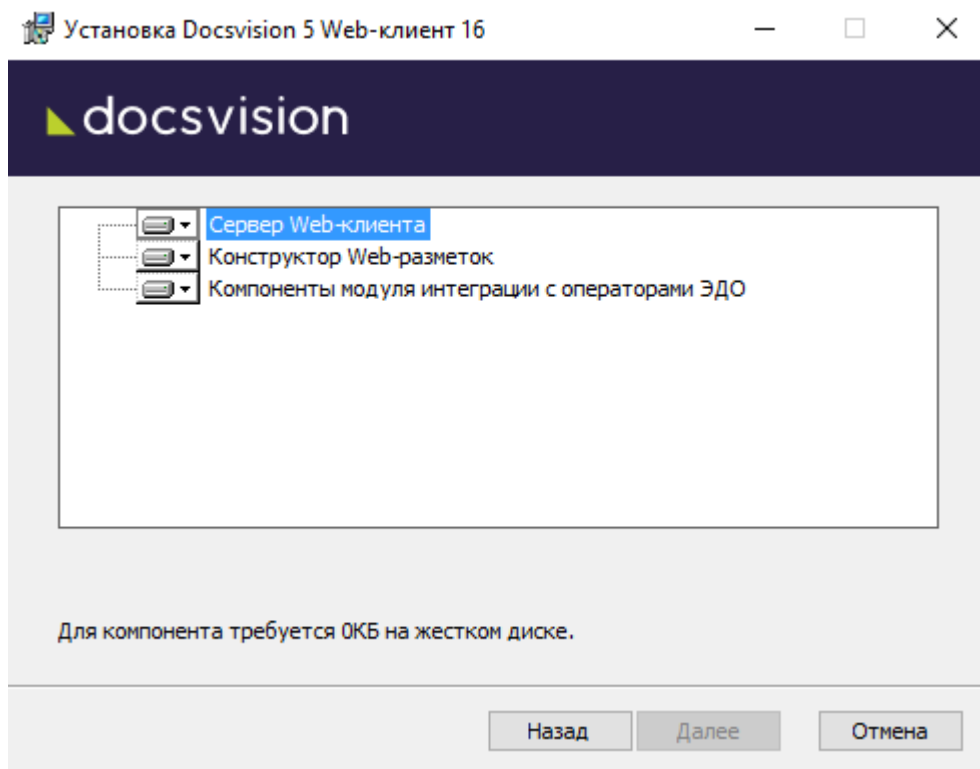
Установка Docsvision 5 Web-клиент 16

docsvision

Сервер Web-клиента
Конструктор Web-разметок
Компоненты модуля интеграции с операторами ЭДО

Для компонента требуется 0КБ на жестком диске.

Назад
Далее
Отмена